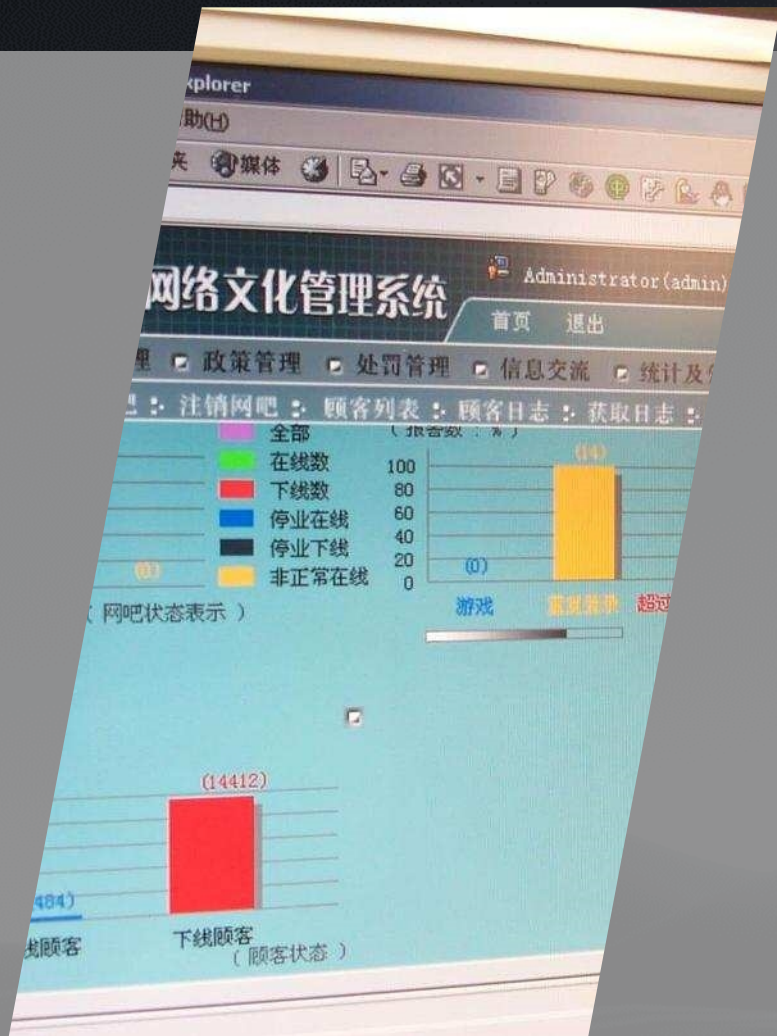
xplorer
助(H)
夹 媒体

网络文化管理系统
Administrator(admin)
首页 退出
理 政策管理 处罚管理 信息交流 统计及
吧 注销网吧 顾客列表 顾客日志 获取日志
全部
在线数
下线数
停业在线
停业下线
非正常在线
(0)
( 网吧状态表示 )
( 报告数 : % )
100
80
60
40
20
0
(0)
(14)
游戏
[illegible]
超过
(14412)
484)
线顾客
下线顾客
( 顾客状态 )